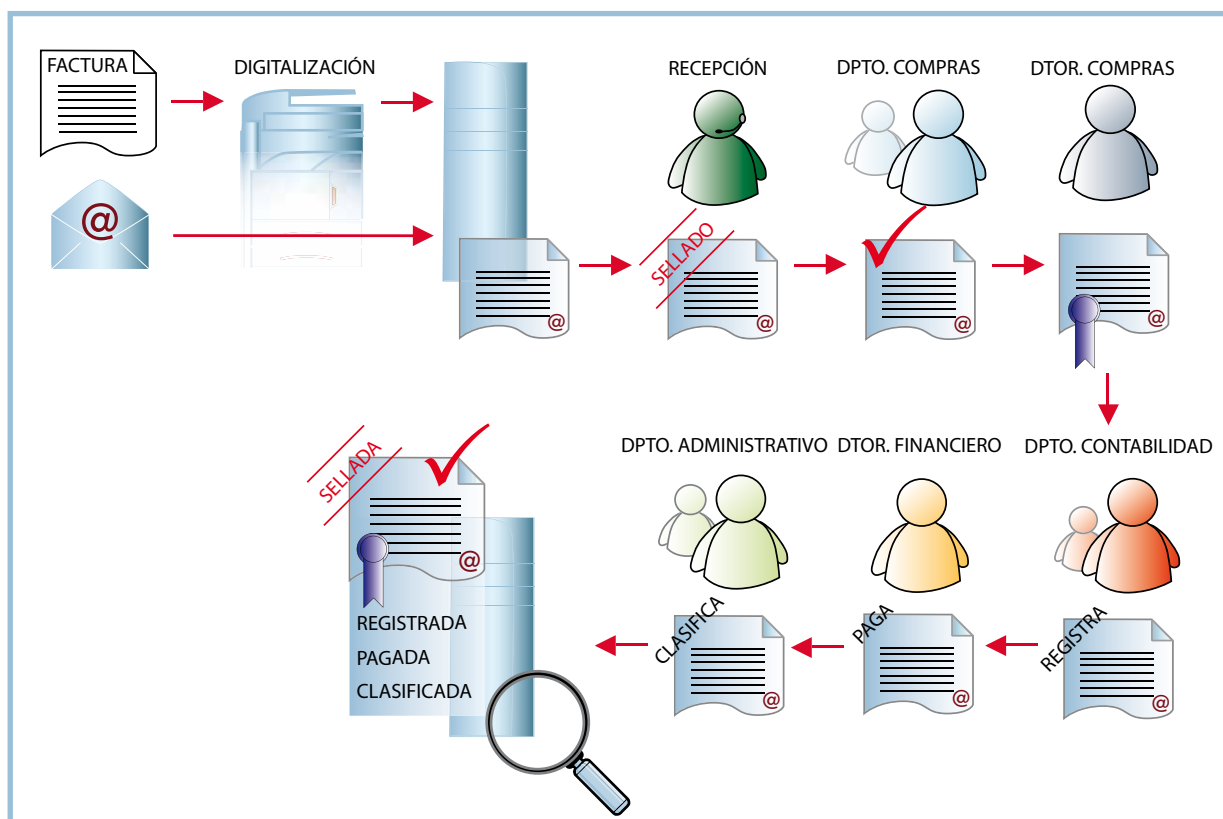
FACTURA

DIGITALIZACIÓN

@

RECEPCIÓN

DPTO. COMPRAS

DTOR. COMPRAS

SELLADO

@

@

@

@

DPTO. ADMINISTRATIVO

DTOR. FINANCIERO

DPTO. CONTABILIDAD

SELLADA

@

REGISTRADA
PAGADA
CLASIFICADA

CLASIFICA

@

PAGA

@

REGISTRA

@